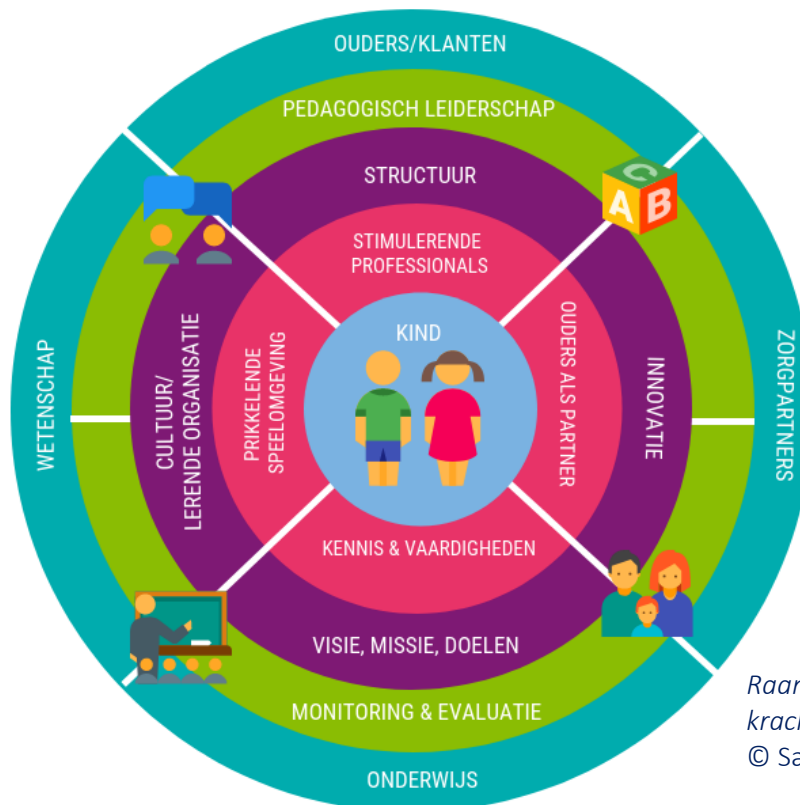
OUDERS/KLANTEN

PEDAGOGISCH LEIDERSCHAP

STRUCTUUR

STIMULERENDE PROFESSIONALS

KIND

WETENSCHAP

CULTUUR/ LERENDE ORGANISATIE

PRIKKELENDE SPEELOMGEVING

OUDERS ALS PARTNER

INNOVATIE

ZORGPARTNERS

KENNIS & VAARDIGHEDEN

VISIE, MISSIE, DOELEN

MONITORING & EVALUATIE

ONDERWIJS

C A B

Raar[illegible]
krach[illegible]
© Sa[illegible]